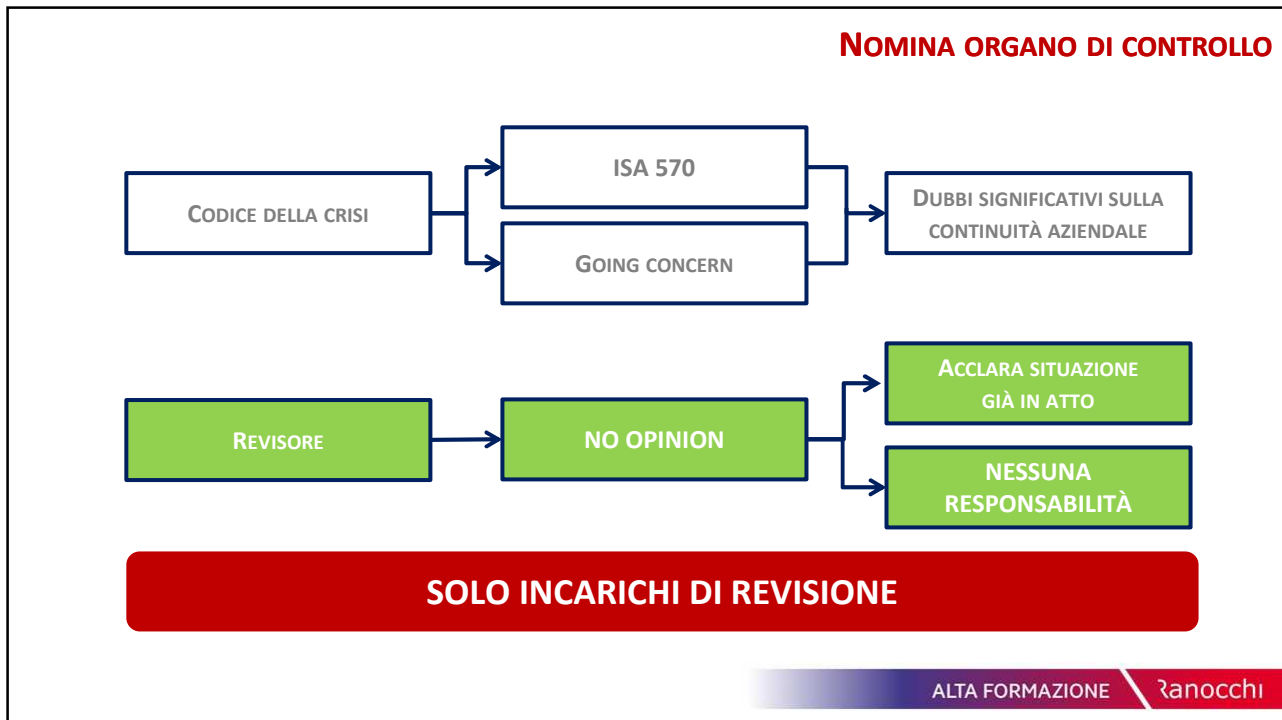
NOMINA ORGANO DI CONTROLLO

CODICE DELLA CRISI

ISA 570

GOING CONCERN

DUBBI SIGNIFICATIVI SULLA CONTINUITÀ AZIENDALE

REVISORE

NO OPINION

ACCLARA SITUAZIONE GIÀ IN ATTO

NESSUNA RESPONSABILITÀ

SOLO INCARICHI DI REVISIONE

ALTA FORMAZIONE

Ranocchi